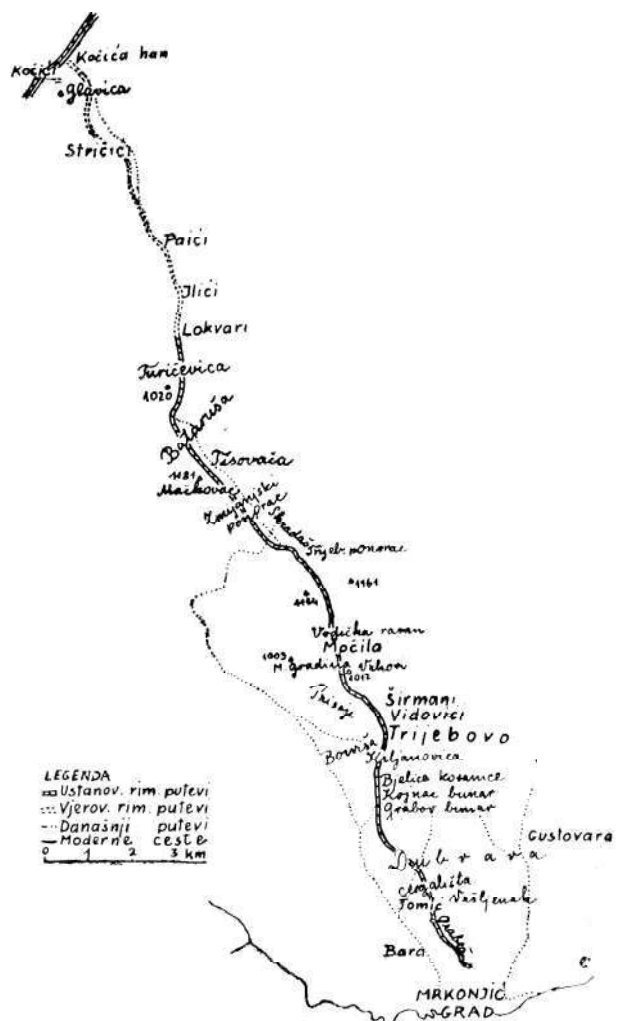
Kočići Kočića han
Glavica
Stričići
Paići
Ilići
Lokvari
Jurićevica
1020
Bajaruša
Tisovača
1181
Maikovac
Zmijanjski
Ponor
Skradać
Trijebo ponorac
1161
Vodička ravan
Močila
1003
Gradina Vrhovi
1012
Prisoje
Širmani
Vidovrci
Trijebovo
Bovriša
Kuljanovica
Bjelica kosanice
Kozjac bunar
Grabov bunar
Gustovara
Dubrava
Groblišta
Jomić
Vašljevak
Bara
MRKONJIĆ GRAD

LEGENDA
Ustanov. rim. putevi
Vjerov. rim. putevi
Današnji putevi
Moderne ceste
0 1 2 3 km